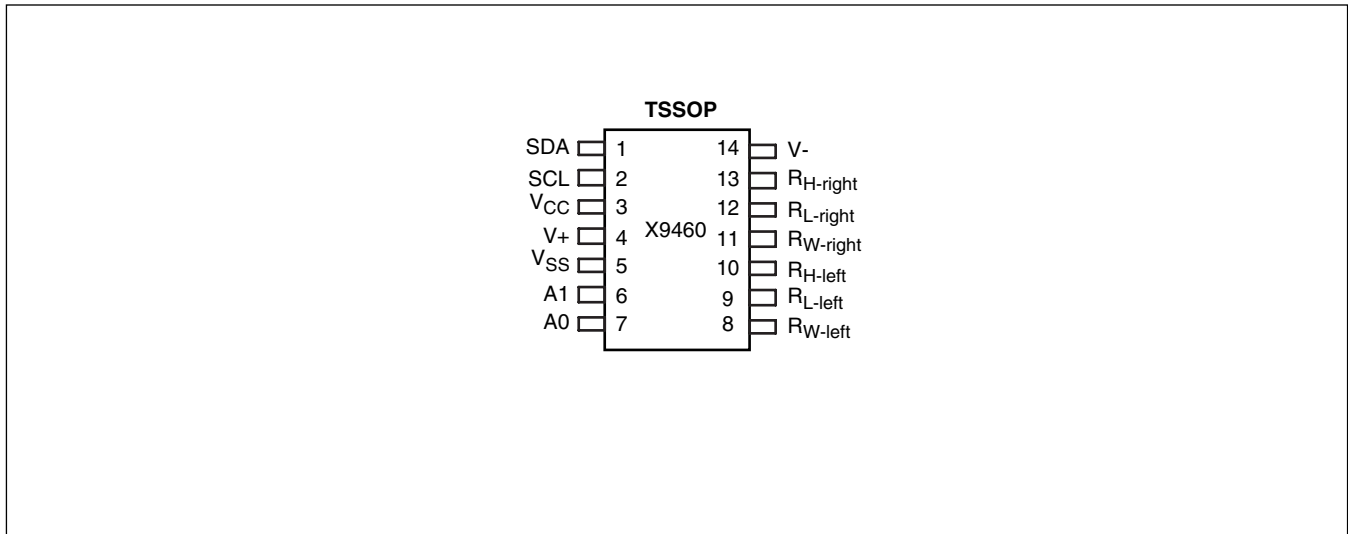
TSSOP

SDA 1
SCL 2
$V_{CC}$ 3
V+ 4
$V_{SS}$ 5
A1 6
A0 7

X9460

14 V-
13 $R_{H\text{-right}}$
12 $R_{L\text{-right}}$
11 $R_{W\text{-right}}$
10 $R_{H\text{-left}}$
9 $R_{L\text{-left}}$
8 $R_{W\text{-left}}$